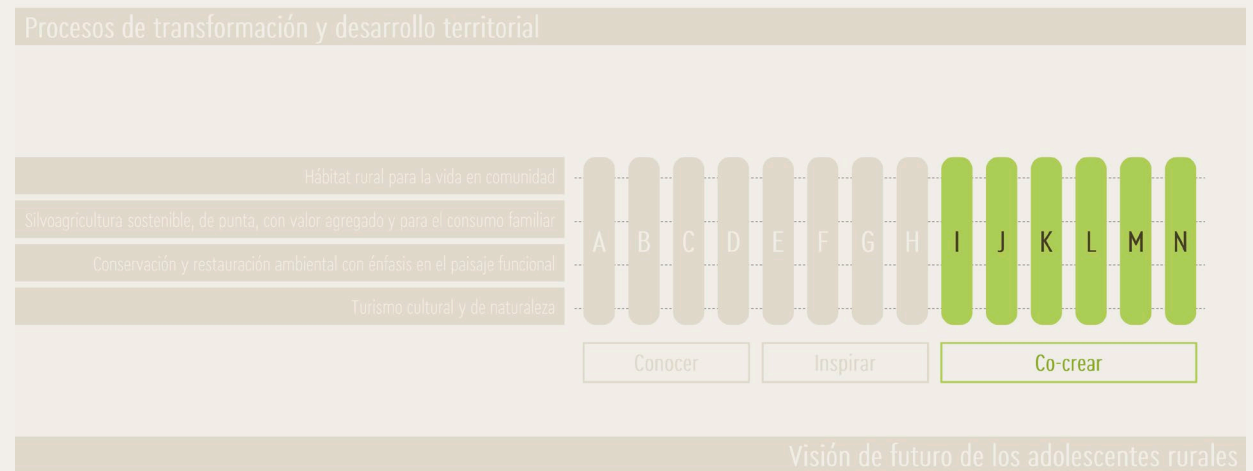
Procesos de transformación y desarrollo territorial

Hábitat rural para la vida en comunidad

Silvoagricultura sostenible, de punta, con valor agregado y para el consumo familiar

Conservación y restauración ambiental con énfasis en el paisaje funcional

Turismo cultural y de naturaleza

A B C D E F G H I J K L M N

Conocer

Inspirar

Co-crear

Visión de futuro de los adolescentes rurales